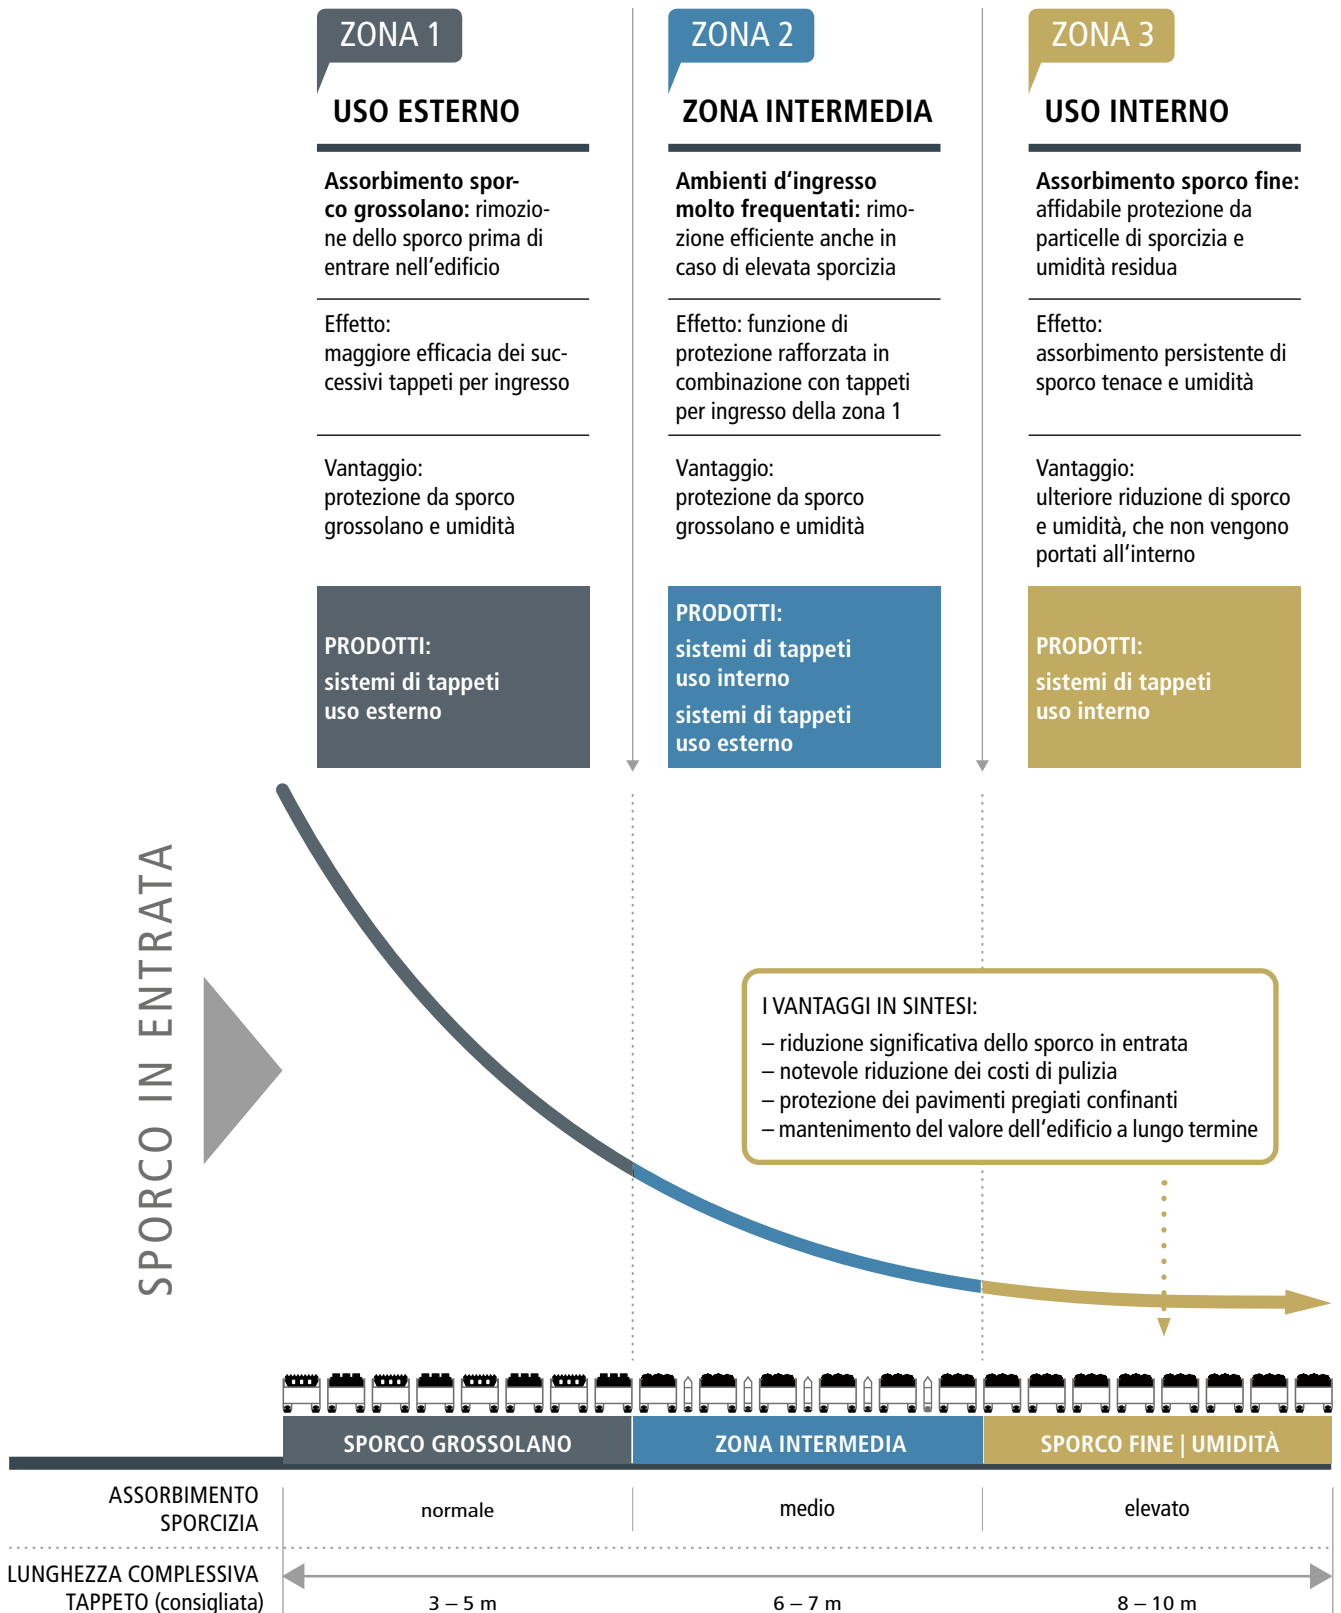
ZONA 1
USO ESTERNO

Assorbimento sporco grossolano: rimozione dello sporco prima di entrare nell'edificio

Effetto:
maggiore efficacia dei successivi tappeti per ingresso

Vantaggio:
protezione da sporco grossolano e umidità

PRODOTTI:
sistemi di tappeti uso esterno

ZONA 2
ZONA INTERMEDIA

Ambienti d'ingresso molto frequentati: rimozione efficiente anche in caso di elevata sporcizia

Effetto: funzione di protezione rafforzata in combinazione con tappeti per ingresso della zona 1

Vantaggio:
protezione da sporco grossolano e umidità

PRODOTTI:
sistemi di tappeti uso interno
sistemi di tappeti uso esterno

ZONA 3
USO INTERNO

Assorbimento sporco fine: affidabile protezione da particelle di sporcizia e umidità residua

Effetto:
assorbimento persistente di sporco tenace e umidità

Vantaggio:
ulteriore riduzione di sporco e umidità, che non vengono portati all'interno

PRODOTTI:
sistemi di tappeti uso interno

SPORCO IN ENTRATA

I VANTAGGI IN SINTESI:
– riduzione significativa dello sporco in entrata
– notevole riduzione dei costi di pulizia
– protezione dei pavimenti pregiati confinanti
– mantenimento del valore dell'edificio a lungo termine

SPORCO GROSSOLANO | ZONA INTERMEDIA | SPORCO FINE | UMIDITÀ

| ASSORBIMENTO SPORCIZIA | normale | medio | elevato |
|---|---|---|---|
| LUNGHEZZA COMPLESSIVA TAPPETO (consigliata) | 3 – 5 m | 6 – 7 m | 8 – 10 m |